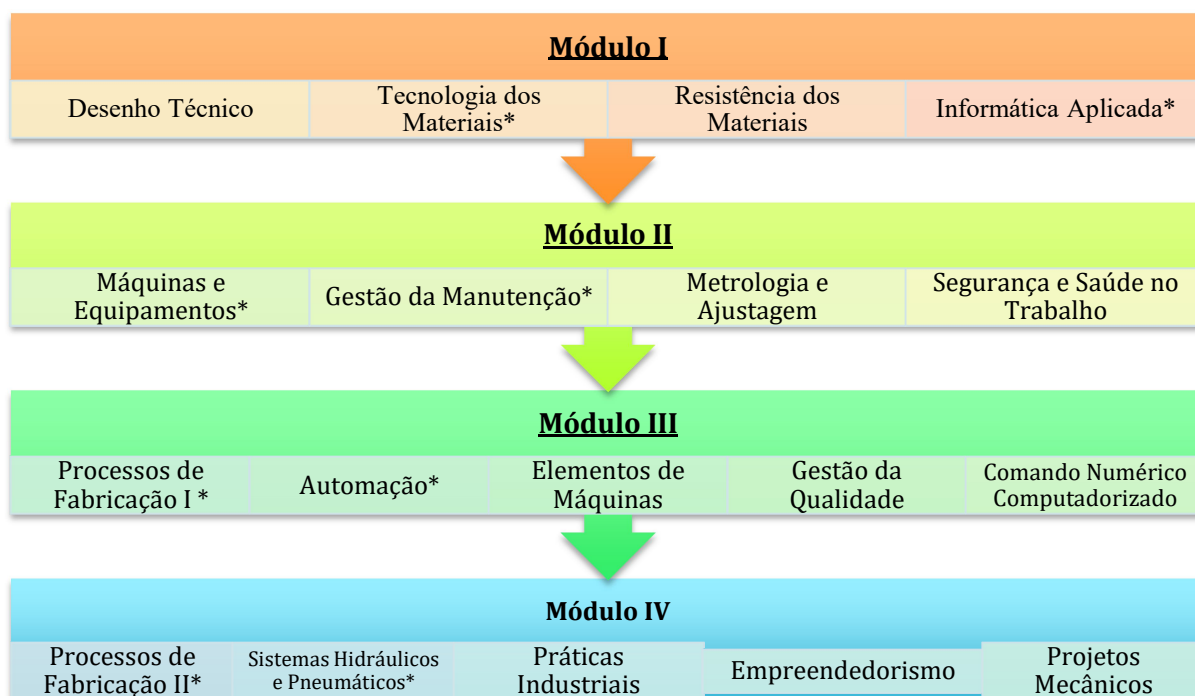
Módulo I

Desenho Técnico

Tecnologia dos Materiais*

Resistência dos Materiais

Informática Aplicada*

Módulo II

Máquinas e Equipamentos*

Gestão da Manutenção*

Metrologia e Ajustagem

Segurança e Saúde no Trabalho

Módulo III

Processos de Fabricação I *

Automação*

Elementos de Máquinas

Gestão da Qualidade

Comando Numérico Computadorizado

Módulo IV

Processos de Fabricação II*

Sistemas Hidráulicos e Pneumáticos*

Práticas Industriais

Empreendedorismo

Projetos Mecânicos